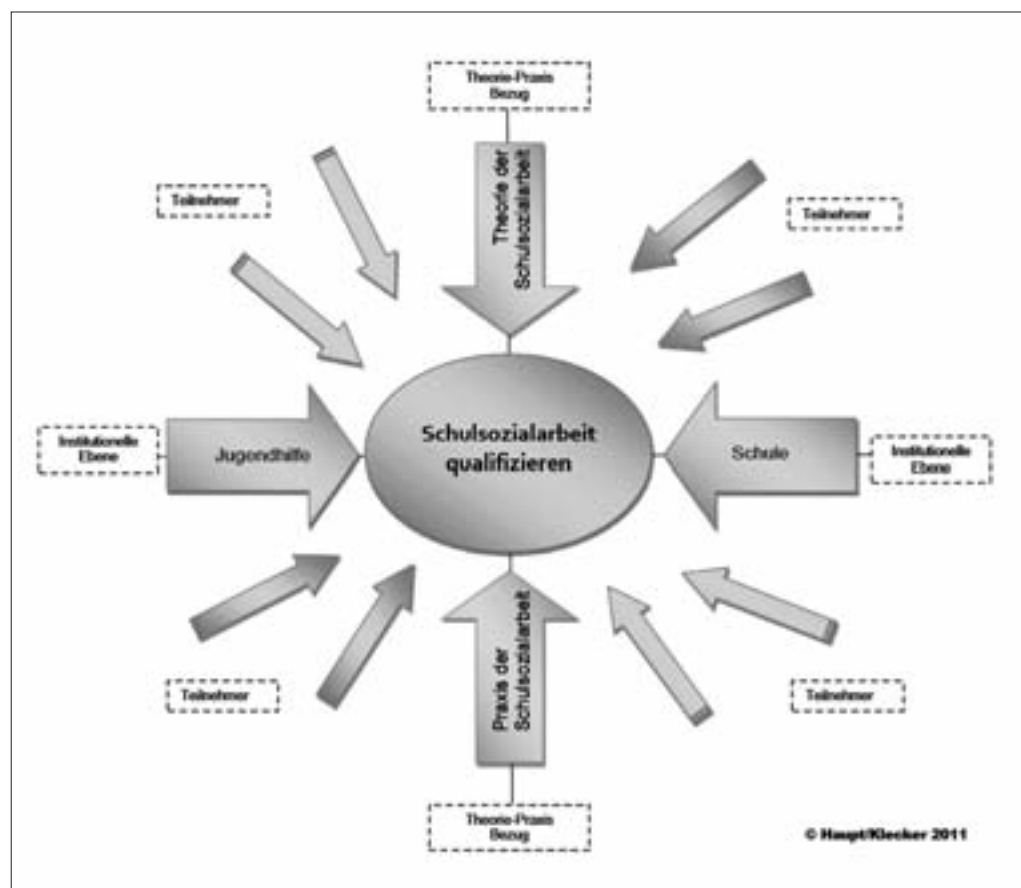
Theorie-Praxis Bezug

Theorie der Schulsozialarbeit

Teilnehmer

Teilnehmer

Institutionelle Ebene

Jugendhilfe

Schulsozialarbeit qualifizieren

Schule

Institutionelle Ebene

Praxis der Schulsozialarbeit

Teilnehmer

Teilnehmer

Theorie-Praxis Bezug

© Haupt/Klecker 2011